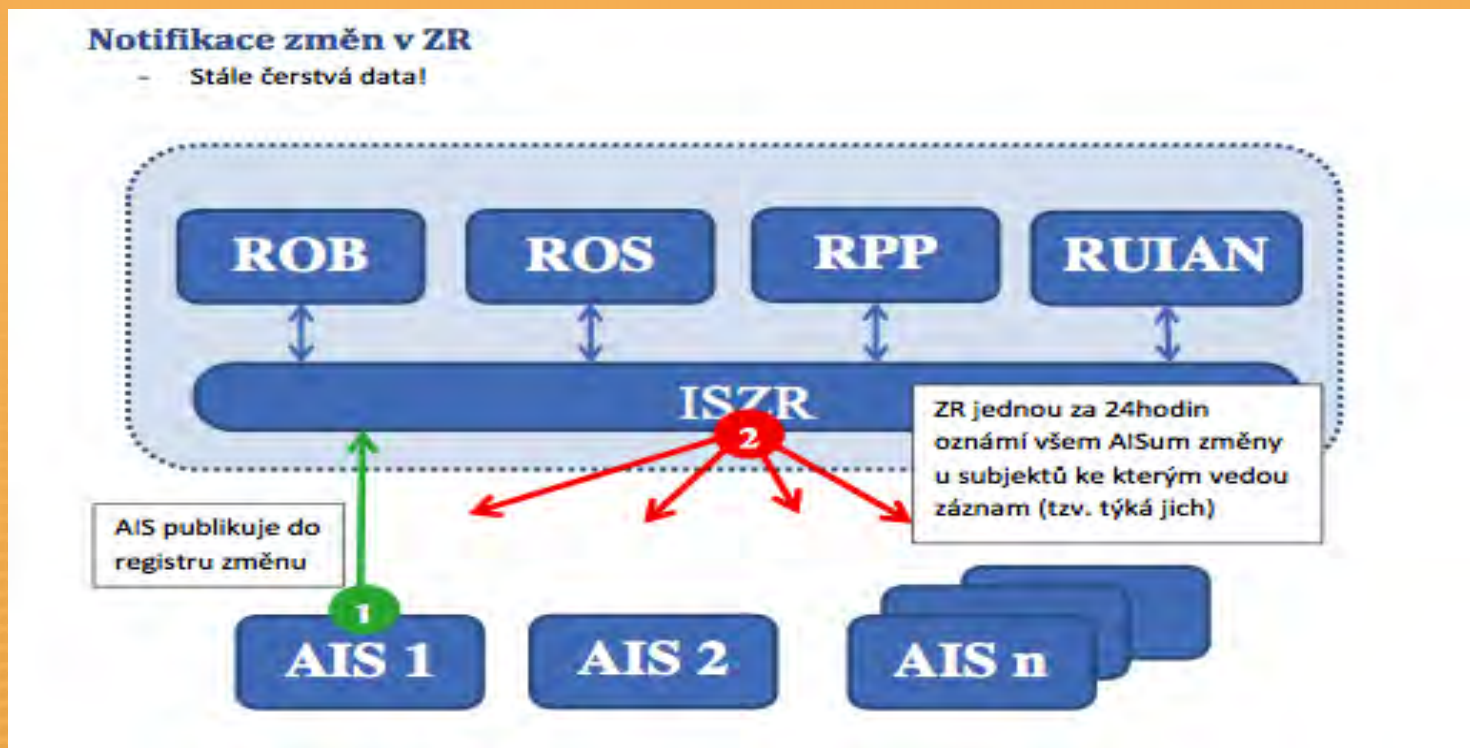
Notifikace změn v ZR
- Stále čerstvá data!

ROB

ROS

RPP

RUIAN

ISZR

ZR jednou za 24hodin oznámí všem AISum změny u subjektů ke kterým vedou záznam (tzv. týká jich)

2

AIS publikuje do registru změnu

1

AIS 1

AIS 2

AIS n